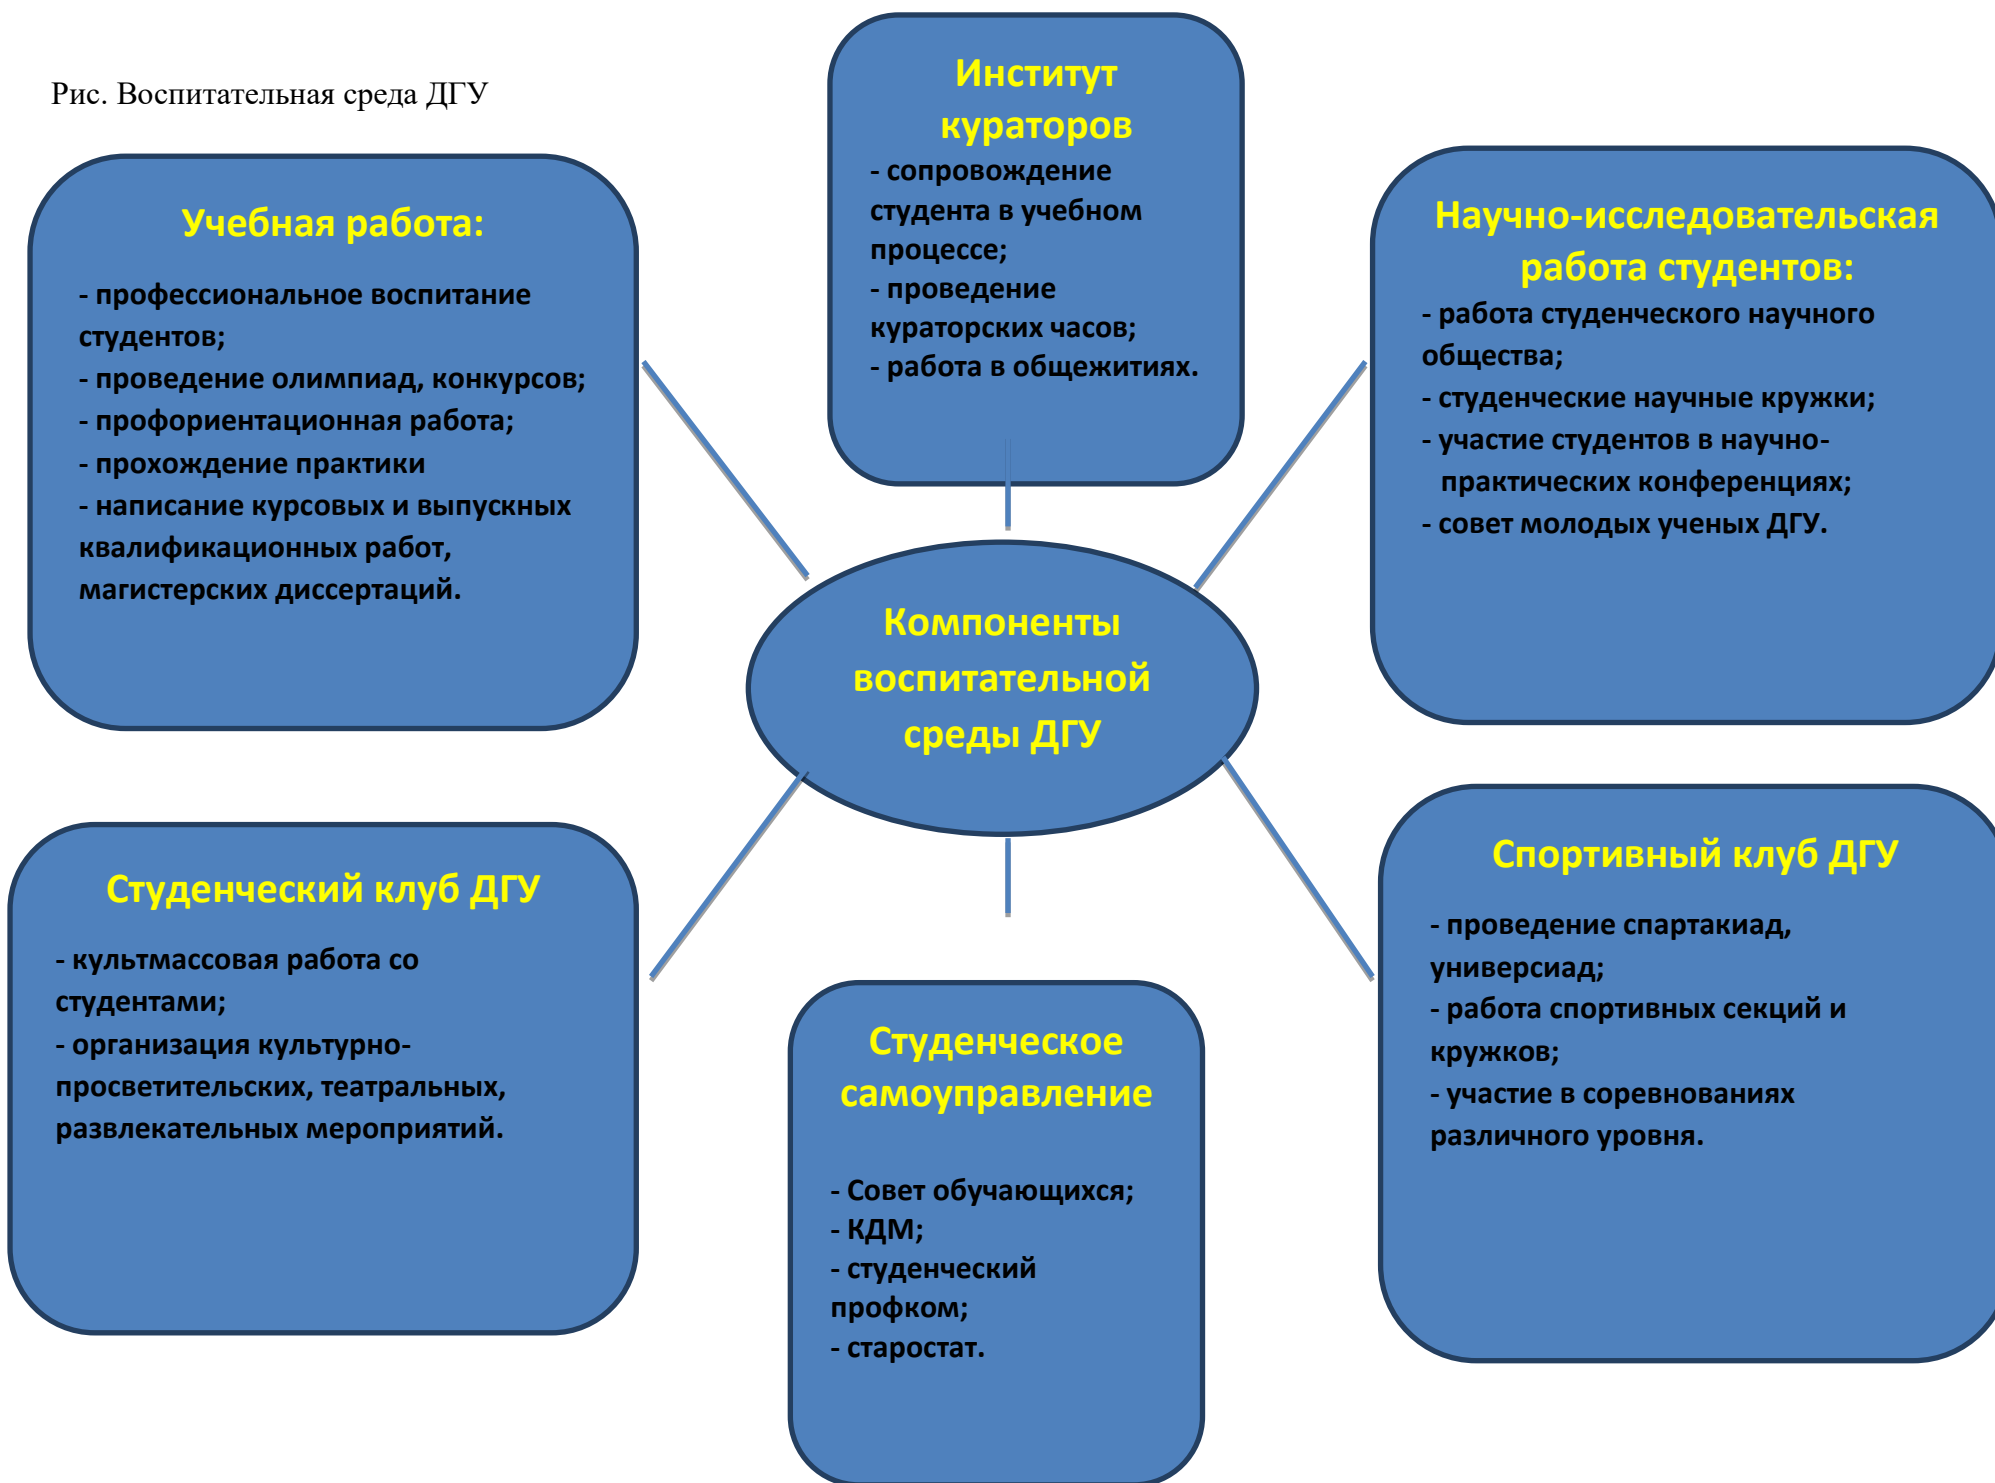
Рис. Воспитательная среда ДГУ

Институт кураторов
- сопровождение студента в учебном процессе;
- проведение кураторских часов;
- работа в общежитиях.

Учебная работа:
- профессиональное воспитание студентов;
- проведение олимпиад, конкурсов;
- профориентационная работа;
- прохождение практики
- написание курсовых и выпускных квалификационных работ, магистерских диссертаций.

Научно-исследовательская работа студентов:
- работа студенческого научного общества;
- студенческие научные кружки;
- участие студентов в научно-практических конференциях;
- совет молодых ученых ДГУ.

Компоненты воспитательной среды ДГУ

Студенческий клуб ДГУ
- культмассовая работа со студентами;
- организация культурно-просветительских, театральных, развлекательных мероприятий.

Студенческое самоуправление
- Совет обучающихся;
- КДМ;
- студенческий профком;
- старостат.

Спортивный клуб ДГУ
- проведение спартакиад, универсиад;
- работа спортивных секций и кружков;
- участие в соревнованиях различного уровня.